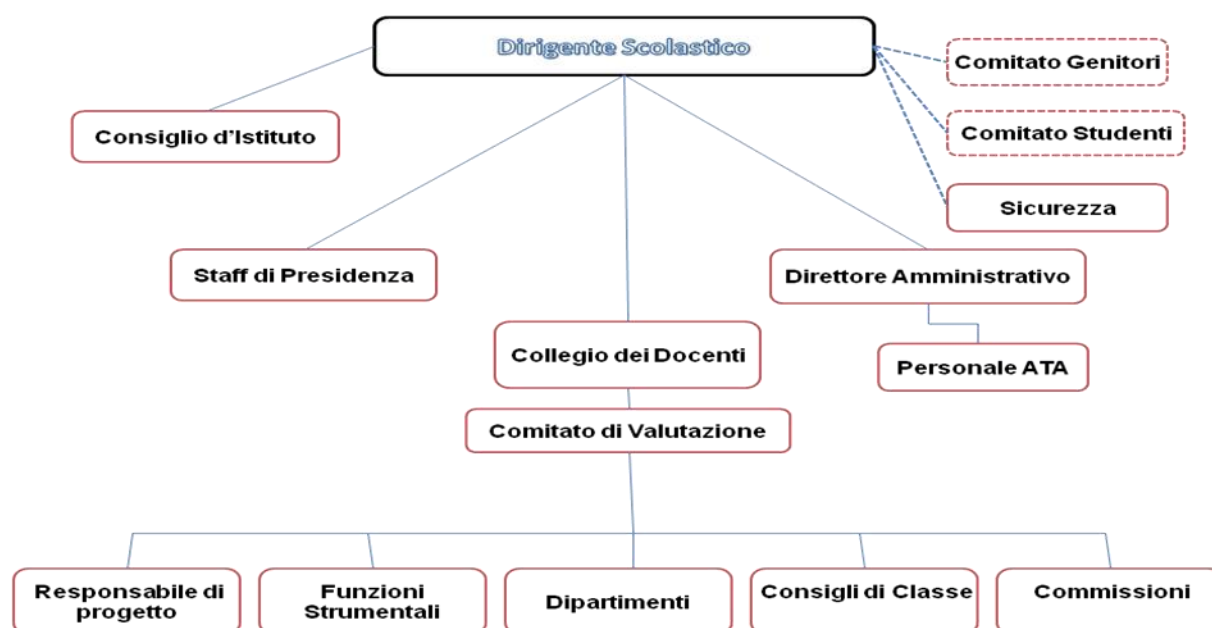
Dirigente Scolastico

Comitato Genitori

Comitato Studenti

Sicurezza

Consiglio d'Istituto

Staff di Presidenza

Direttore Amministrativo

Personale ATA

Collegio dei Docenti

Comitato di Valutazione

Responsabile di progetto

Funzioni Strumentali

Dipartimenti

Consigli di Classe

Commissioni